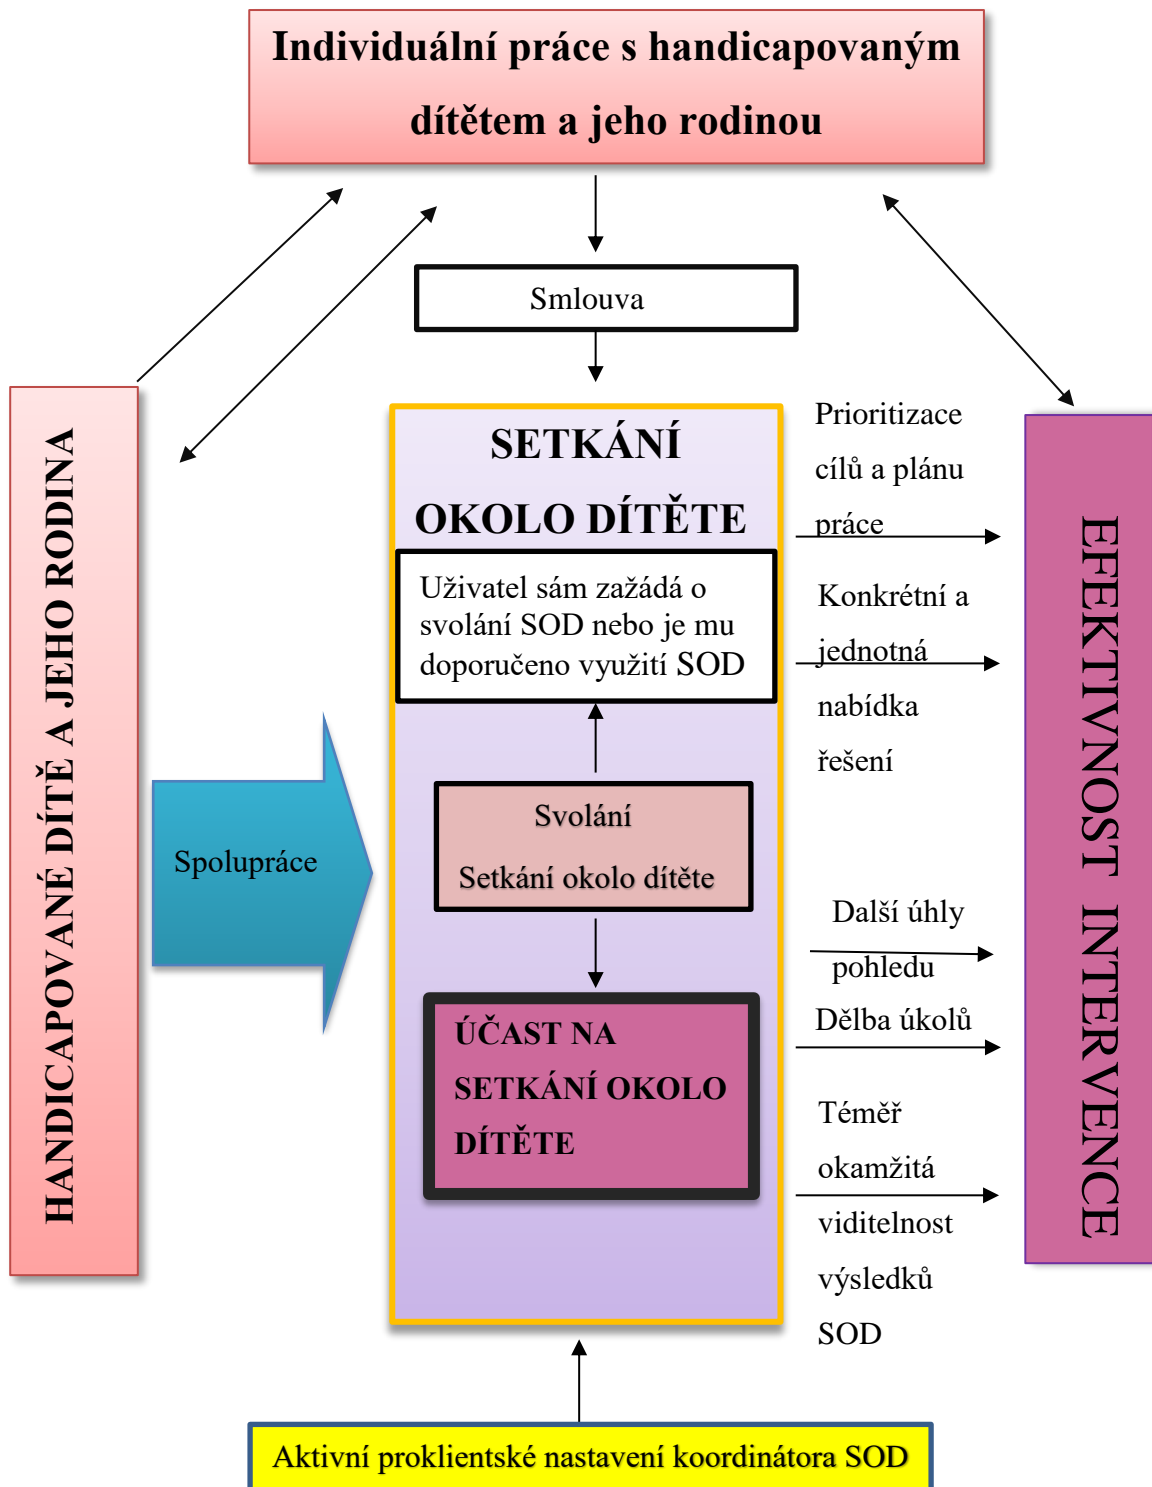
Individuální práce s handicapovaným dítětem a jeho rodinou

Smlouva

HANDICAPOVANÉ DÍTĚ A JEHO RODINA

SETKÁNÍ OKOLO DÍTĚTE

Uživatel sám zažádá o svolání SOD nebo je mu doporučeno využití SOD

Spolupráce

Svolání Setkání okolo dítěte

ÚČAST NA SETKÁNÍ OKOLO DÍTĚTE

Prioritizace cílů a plánu práce

Konkrétní a jednotná nabídka řešení

Další úhly pohledu

Dělba úkolů

Téměř okamžitá viditelnost výsledků SOD

EFEKTIVNOST INTERVENCE

Aktivní proklientské nastavení koordinátora SOD